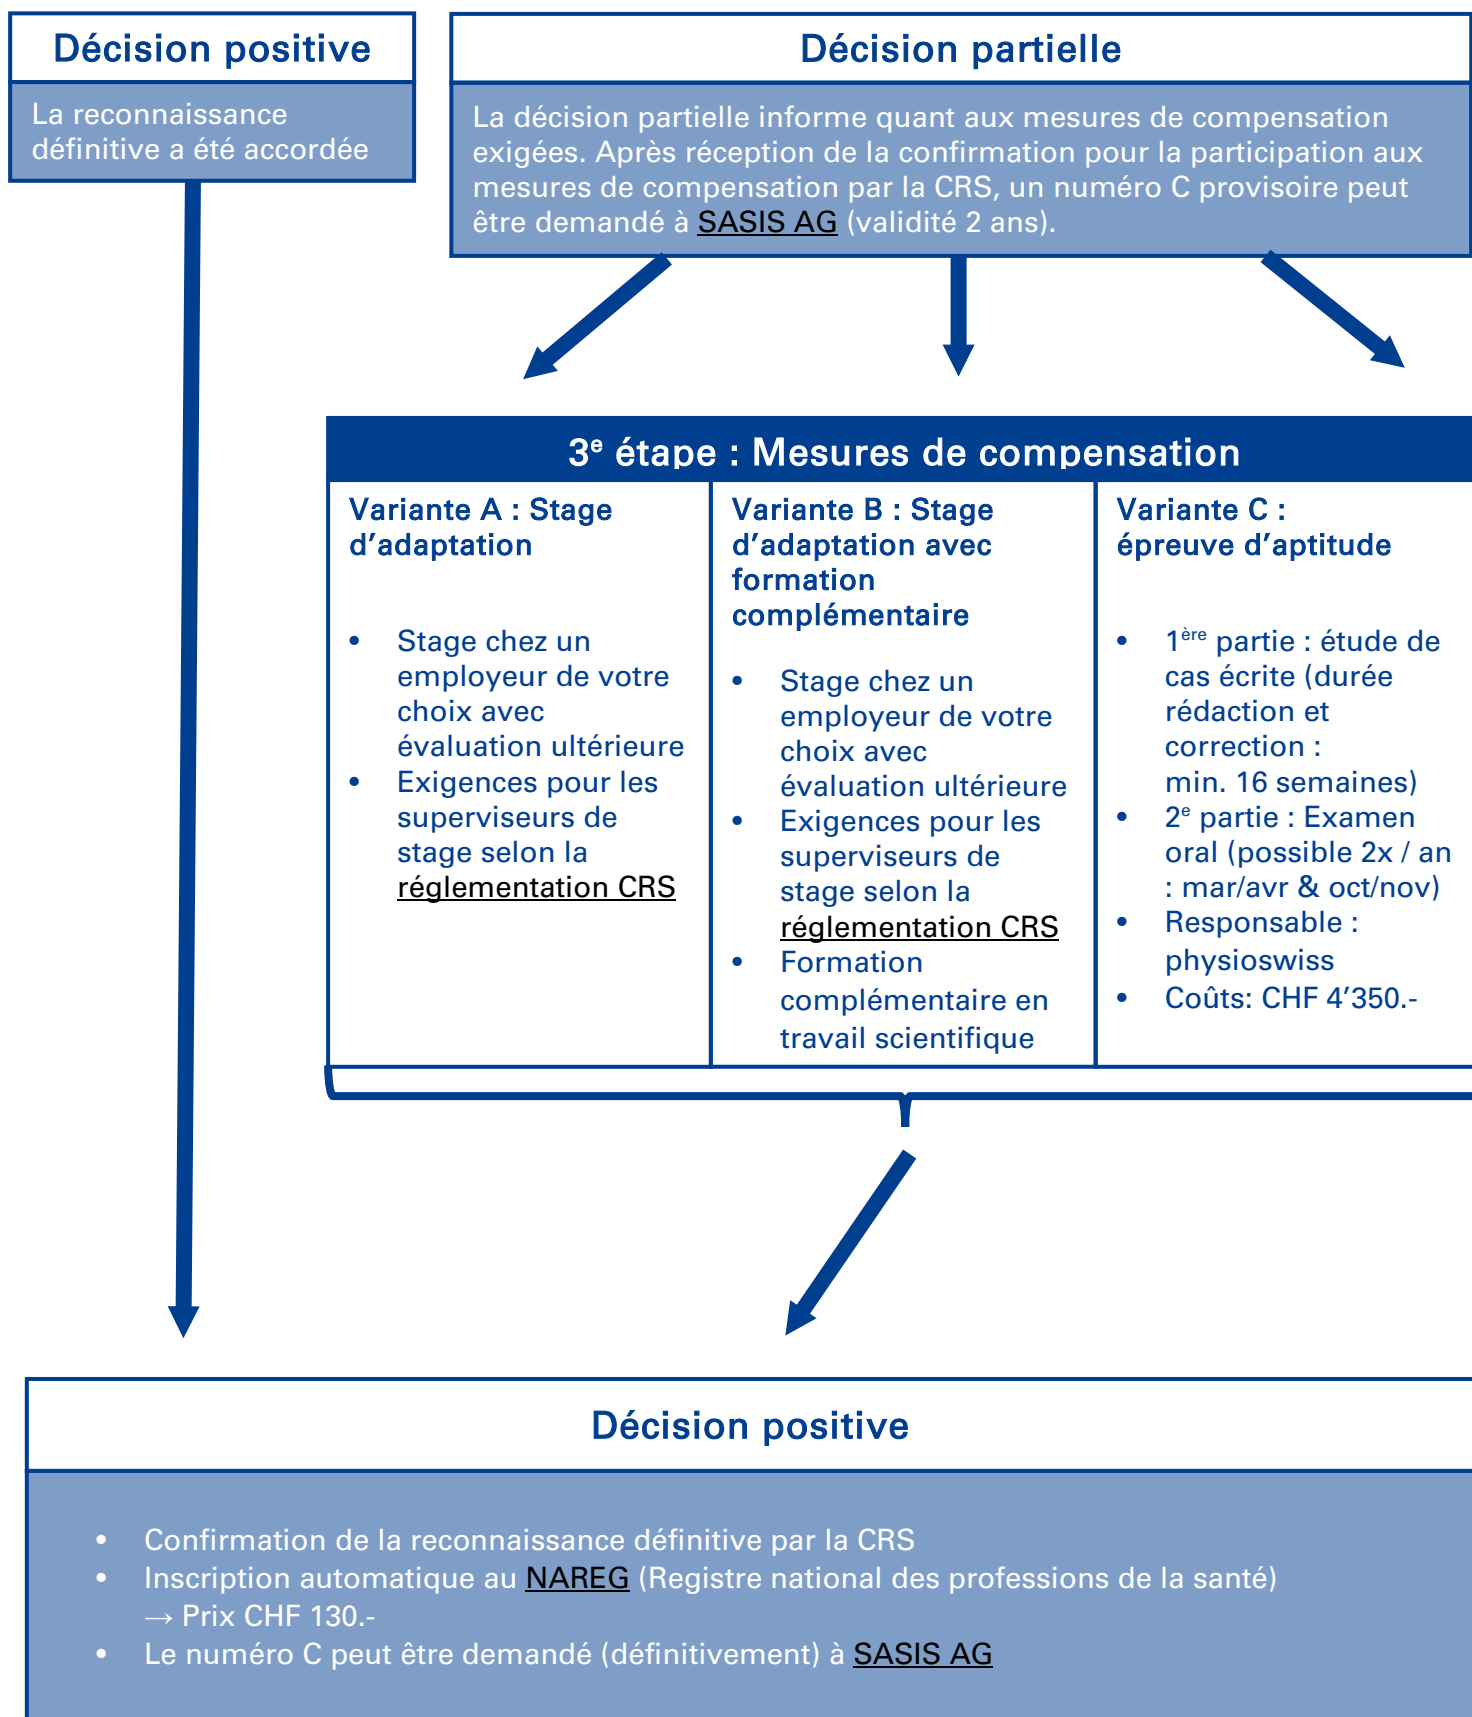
Décision positive

La reconnaissance définitive a été accordée

Décision partielle

La décision partielle informe quant aux mesures de compensation exigées. Après réception de la confirmation pour la participation aux mesures de compensation par la CRS, un numéro C provisoire peut être demandé à SASIS AG (validité 2 ans).

3$^{e}$ étape : Mesures de compensation

Variante A : Stage d'adaptation

- Stage chez un employeur de votre choix avec évaluation ultérieure
- Exigences pour les superviseurs de stage selon la réglementation CRS

Variante B : Stage d'adaptation avec formation complémentaire

- Stage chez un employeur de votre choix avec évaluation ultérieure
- Exigences pour les superviseurs de stage selon la réglementation CRS
- Formation complémentaire en travail scientifique

Variante C : épreuve d'aptitude

- 1$^{ère}$ partie : étude de cas écrite (durée rédaction et correction : min. 16 semaines)
- 2$^{e}$ partie : Examen oral (possible 2x / an : mar/avr & oct/nov)
- Responsable : physioswiss
- Coûts: CHF 4'350.-

Décision positive

- Confirmation de la reconnaissance définitive par la CRS
- Inscription automatique au NAREG (Registre national des professions de la santé) → Prix CHF 130.-
- Le numéro C peut être demandé (définitivement) à SASIS AG